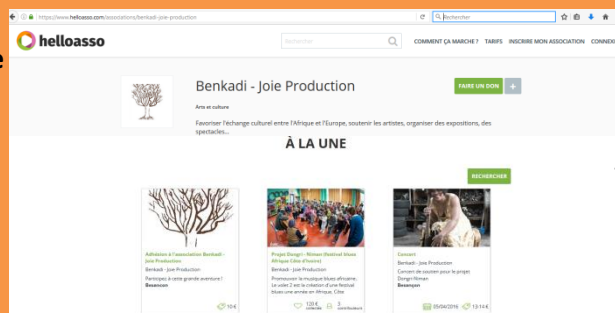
https://www.helloasso.com/associations/benkadi-joie-production

Rechercher

helloasso

Rechercher

COMMENT ÇA MARCHE ? TARIFS INSCRIRE MON ASSOCIATION CONNEXIO

Benkadi - Joie Production

Arts et culture

FAIRE UN DON +

Favoriser l'échange culturel entre l'Afrique et l'Europe, soutenir les artistes, organiser des expositions, des spectacles...

À LA UNE

RECHERCHER

Adhésion à l'association Benkadi - Joie Production

Benkadi - Joie Production

Participez à cette grande aventure !

Besancon

10 €

Projet Dungri - Néman (Festival blues Afrique Côte d'Ivoire)

Benkadi - Joie Production

Promouvoir la musique blues africaine. Le volet 2 est la création d'une festival blues une année en Afrique, Côte

120 € collectés

3 contributeurs

Concert

Benkadi - Joie Production

Concert de soutien pour le projet Dungri-Néman

Besançon

05/04/2016

13.14 €